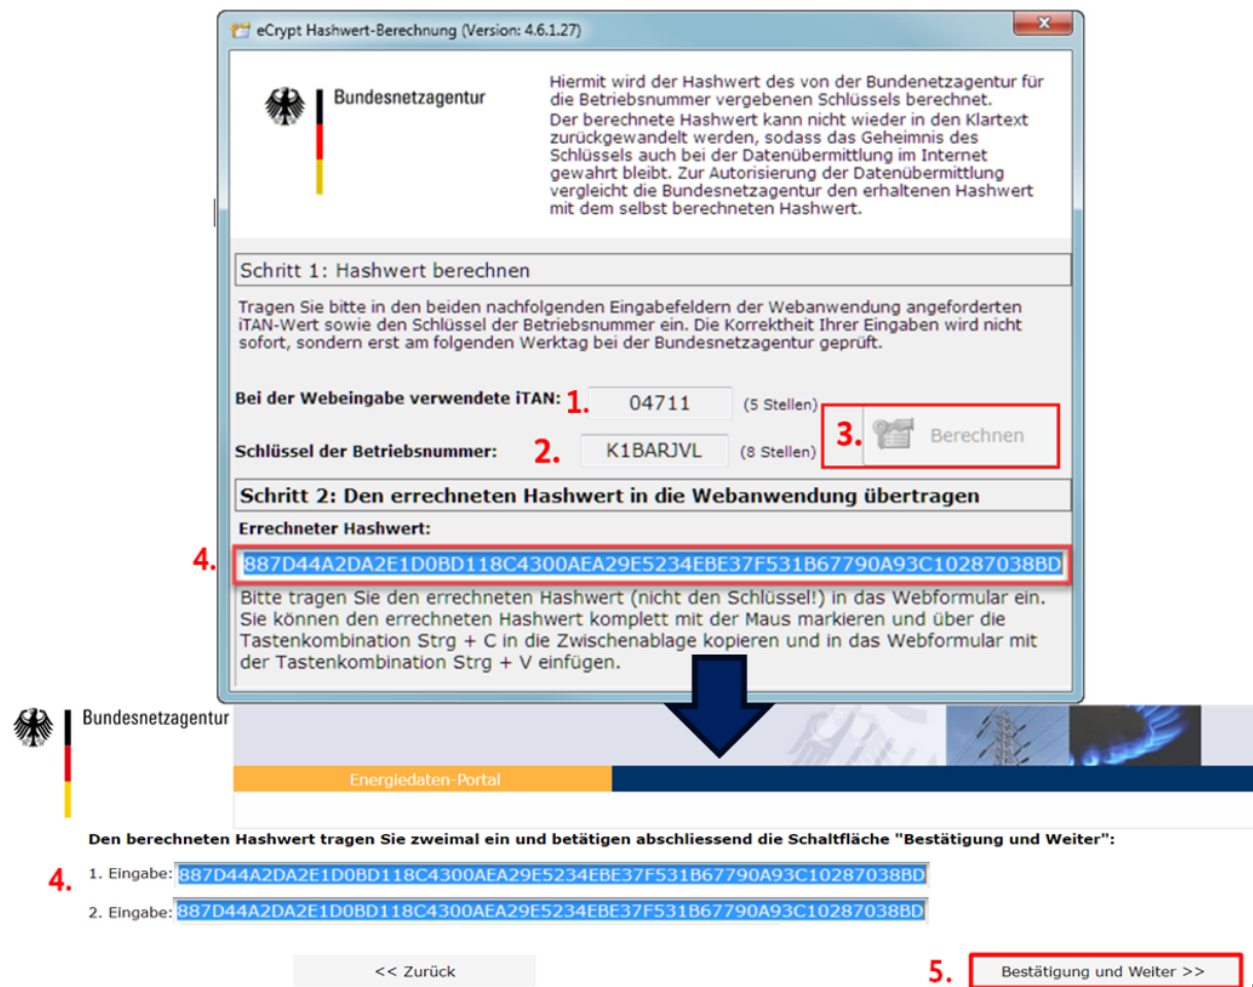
eCrypt Hashwert-Berechnung (Version: 4.6.1.27)

Bundesnetzagentur

Hiermit wird der Hashwert des von der Bundenetzagentur für die Betriebsnummer vergebenen Schlüssels berechnet.
Der berechnete Hashwert kann nicht wieder in den Klartext zurückgewandelt werden, sodass das Geheimnis des Schlüssels auch bei der Datenübermittlung im Internet gewahrt bleibt. Zur Autorisierung der Datenübermittlung vergleicht die Bundesnetzagentur den erhaltenen Hashwert mit dem selbst berechneten Hashwert.

Schritt 1: Hashwert berechnen

Tragen Sie bitte in den beiden nachfolgenden Eingabefeldern der Webanwendung angeforderten iTAN-Wert sowie den Schlüssel der Betriebsnummer ein. Die Korrektheit Ihrer Eingaben wird nicht sofort, sondern erst am folgenden Werktag bei der Bundesnetzagentur geprüft.

Bei der Webeingabe verwendete iTAN: 1. 04711 (5 Stellen)

Schlüssel der Betriebsnummer: 2. K1BARJVL (8 Stellen)

3. Berechnen

Schritt 2: Den errechneten Hashwert in die Webanwendung übertragen

Errechneter Hashwert:

4. 887D44A2DA2E1D0BD118C4300AEA29E5234EBE37F531B67790A93C10287038BD

Bitte tragen Sie den errechneten Hashwert (nicht den Schlüssel!) in das Webformular ein. Sie können den errechneten Hashwert komplett mit der Maus markieren und über die Tastenkombination Strg + C in die Zwischenablage kopieren und in das Webformular mit der Tastenkombination Strg + V einfügen.

Bundesnetzagentur

Energiedaten-Portal

Den berechneten Hashwert tragen Sie zweimal ein und betätigen abschliessend die Schaltfläche "Bestätigung und Weiter":

4. 1. Eingabe: 887D44A2DA2E1D0BD118C4300AEA29E5234EBE37F531B67790A93C10287038BD

2. Eingabe: 887D44A2DA2E1D0BD118C4300AEA29E5234EBE37F531B67790A93C10287038BD

<< Zurück

5. Bestätigung und Weiter >>